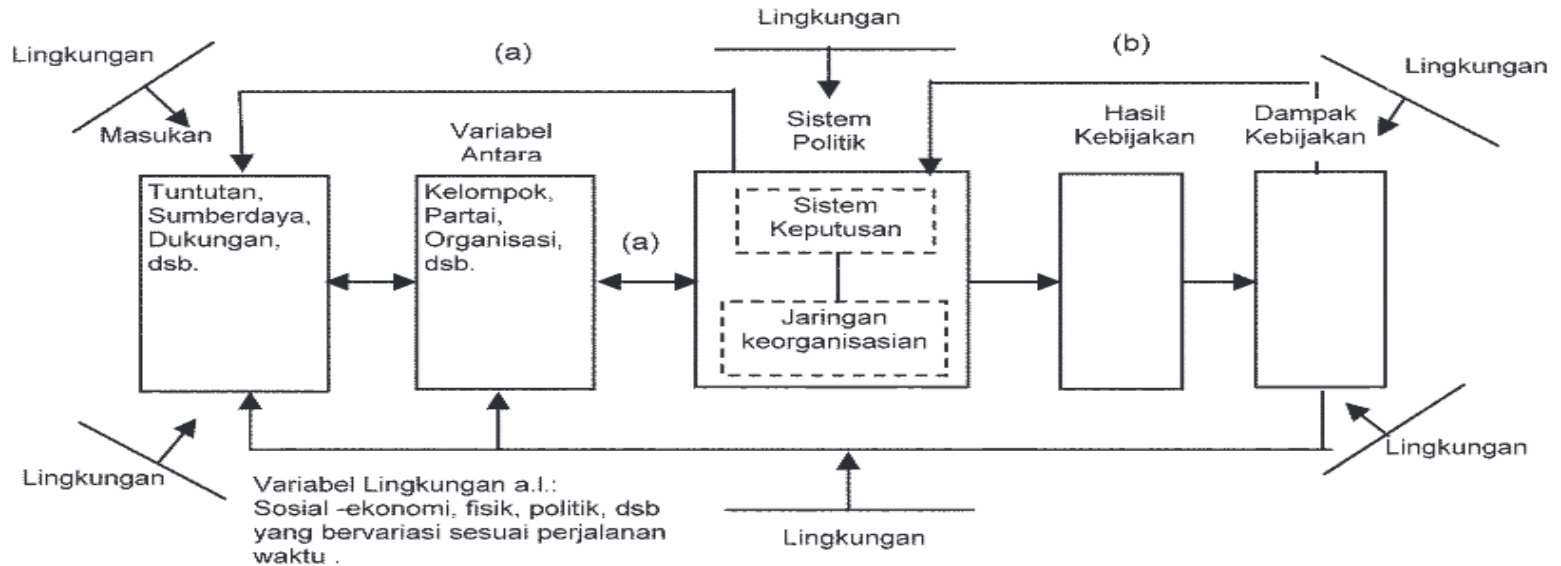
Lingkungan

(a)

Lingkungan

(b)

Lingkungan

Masukan

Variabel Antara

Sistem Politik

Hasil Kebijakan

Dampak Kebijakan

Tuntutan, Sumberdaya, Dukungan, dsb.

Kelompok, Partai, Organisasi, dsb.

(a)

Sistem Keputusan

Jaringan keorganisasian

Lingkungan

Lingkungan

Variabel Lingkungan a.l.: Sosial -ekonomi, fisik, politik, dsb yang bervariasi sesuai perjalanan waktu .

Lingkungan